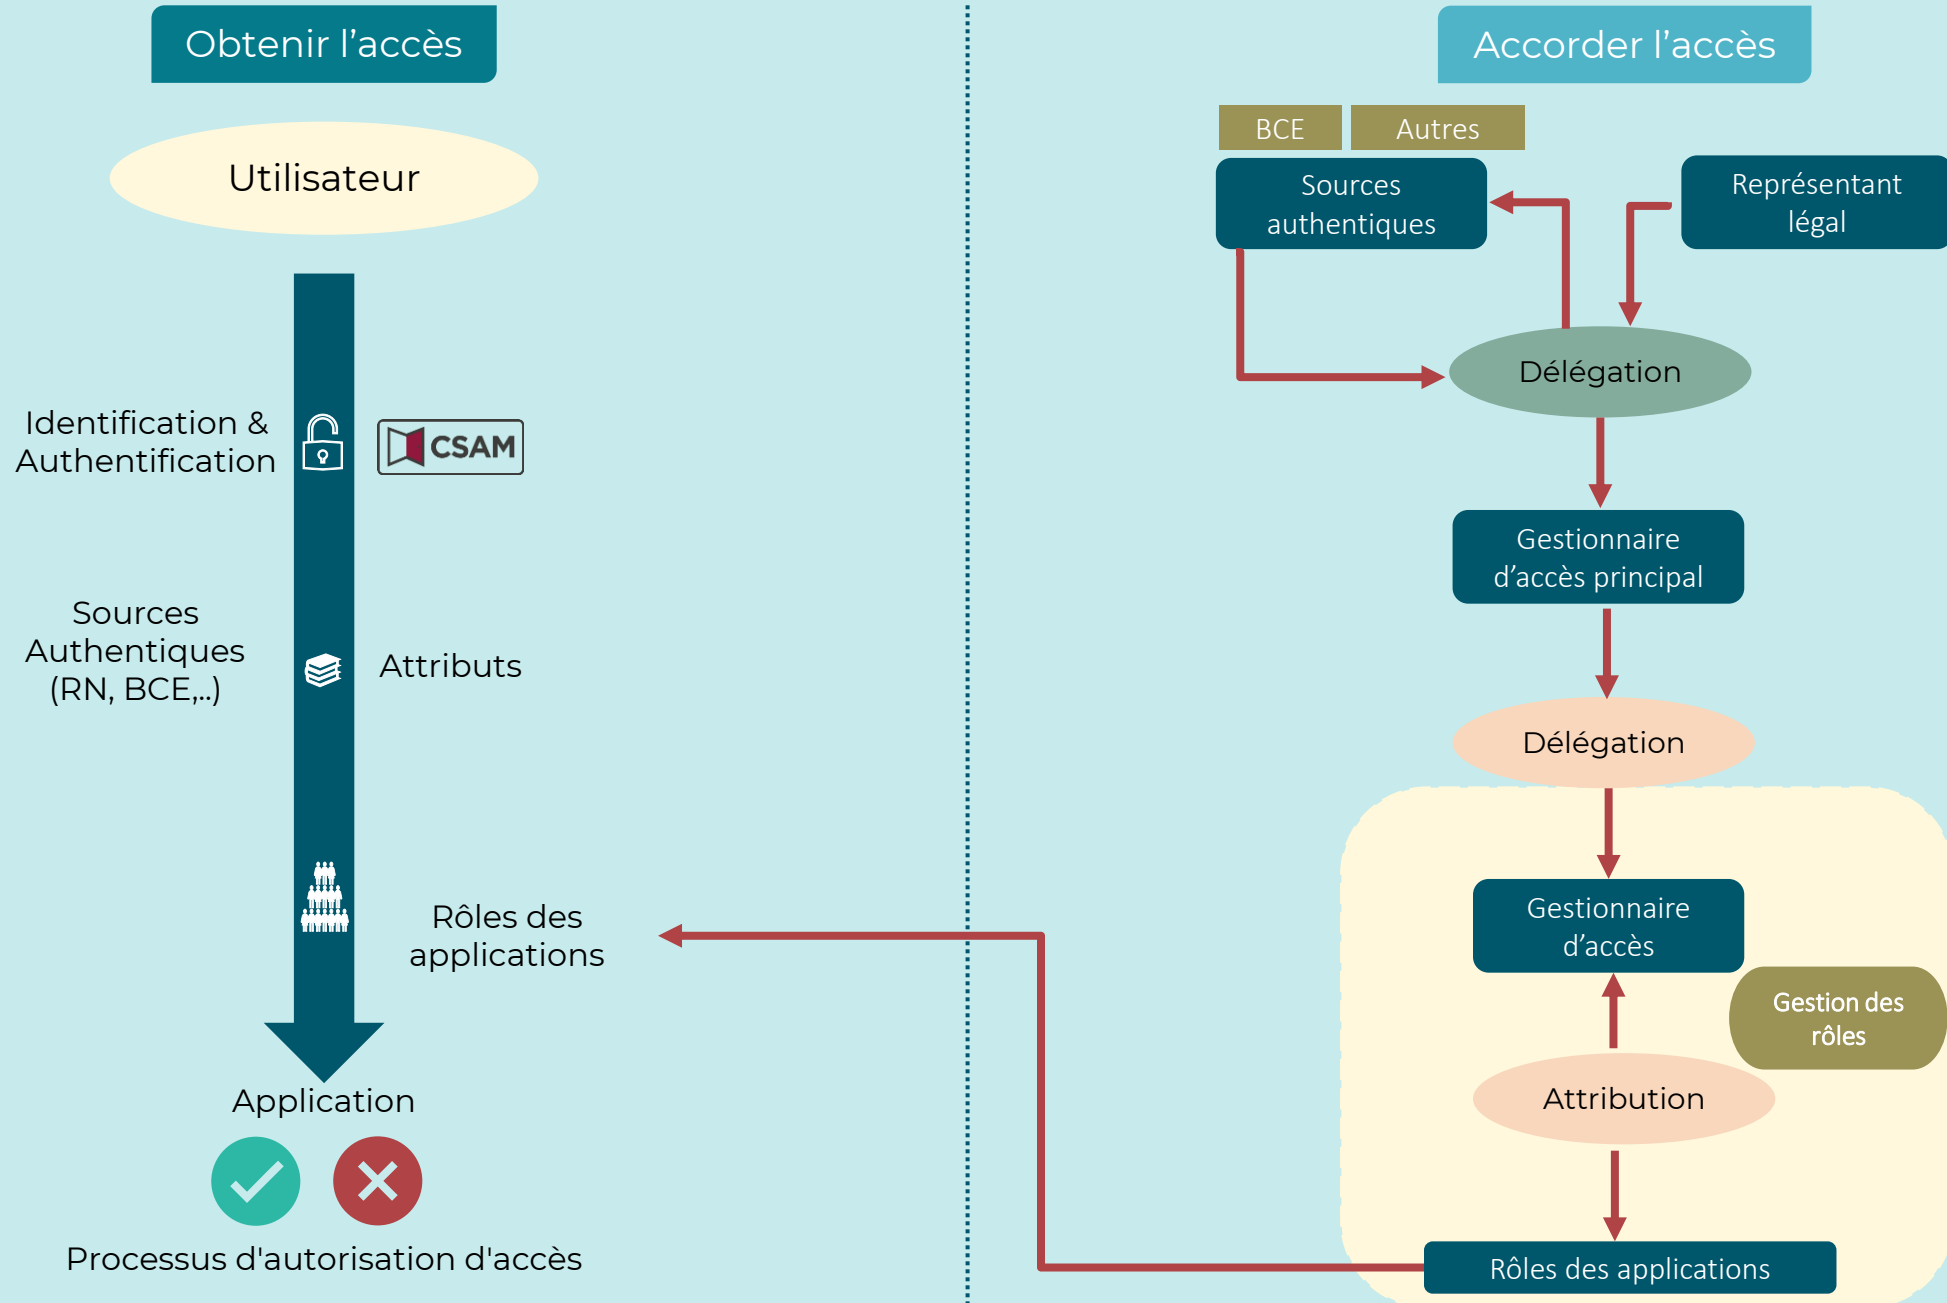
Obtenir l’accès

Utilisateur

Identification & Authentification

CSAM

Sources Authentiques (RN, BCE,..)

Attributs

Rôles des applications

Application

Processus d'autorisation d'accès

Accorder l’accès

BCE

Autres

Sources authentiques

Représentant légal

Délégation

Gestionnaire d’accès principal

Délégation

Gestionnaire d’accès

Gestion des rôles

Attribution

Rôles des applications